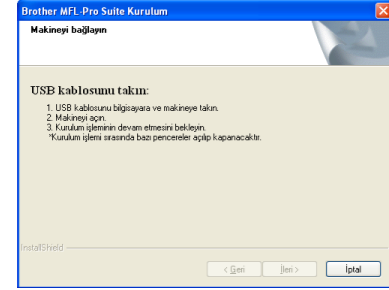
Brother MFL-Pro Suite Kurulum

Makineyi bağlayın

USB kablosunu takın:

1. USB kablosunu bilgisayara ve makineye takın.
2. Makineyi açın.
3. Kurulum işleminin devam etmesini bekleyin.
*Kurulum işlemi sırasında bazı pencereler açılıp kapanacaktır.

InstallShield

< Geri İleri > İptal